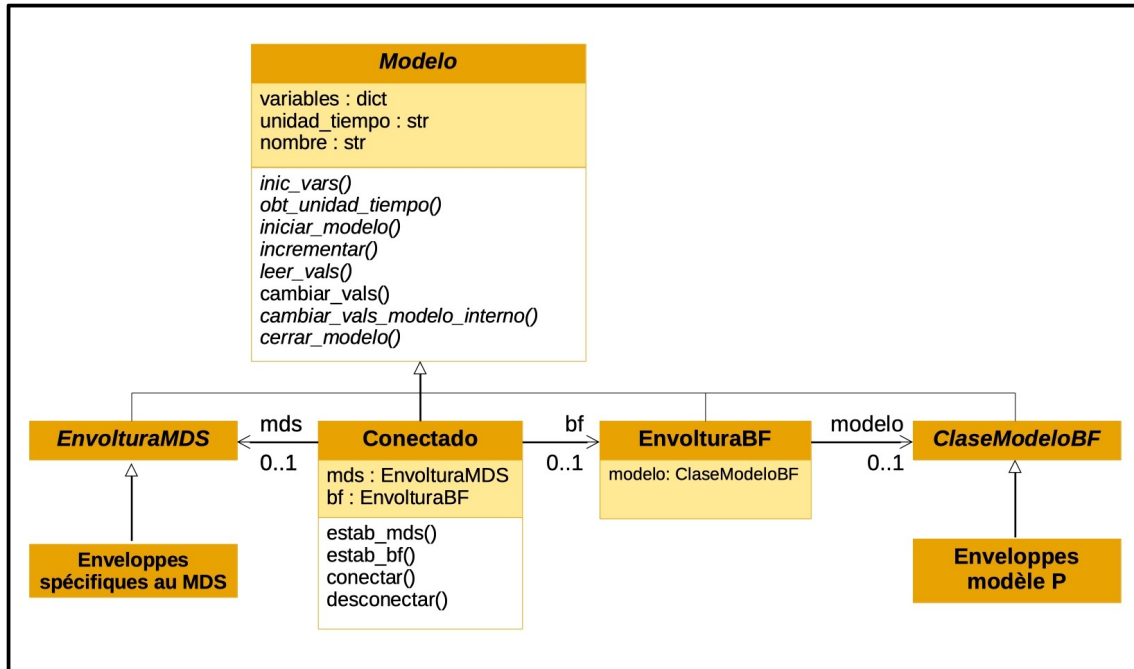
Modelo

variables : dict
unidad_tiempo : str
nombre : str

inic_vars()
obt_unidad_tiempo()
iniciar_modelo()
incrementar()
leer_vals()
cambiar_vals()
cambiar_vals_modelo_interno()
cerrar_modelo()

EnvolturaMDS

mds
0..1

Conectado

mds : EnvolturaMDS
bf : EnvolturaBF

estab_mds()
estab_bf()
conectar()
desconectar()

bf
0..1

EnvolturaBF

modelo: ClaseModeloBF

modelo
0..1

ClaseModeloBF

Enveloppes spécifiques au MDS

Enveloppes modèle P